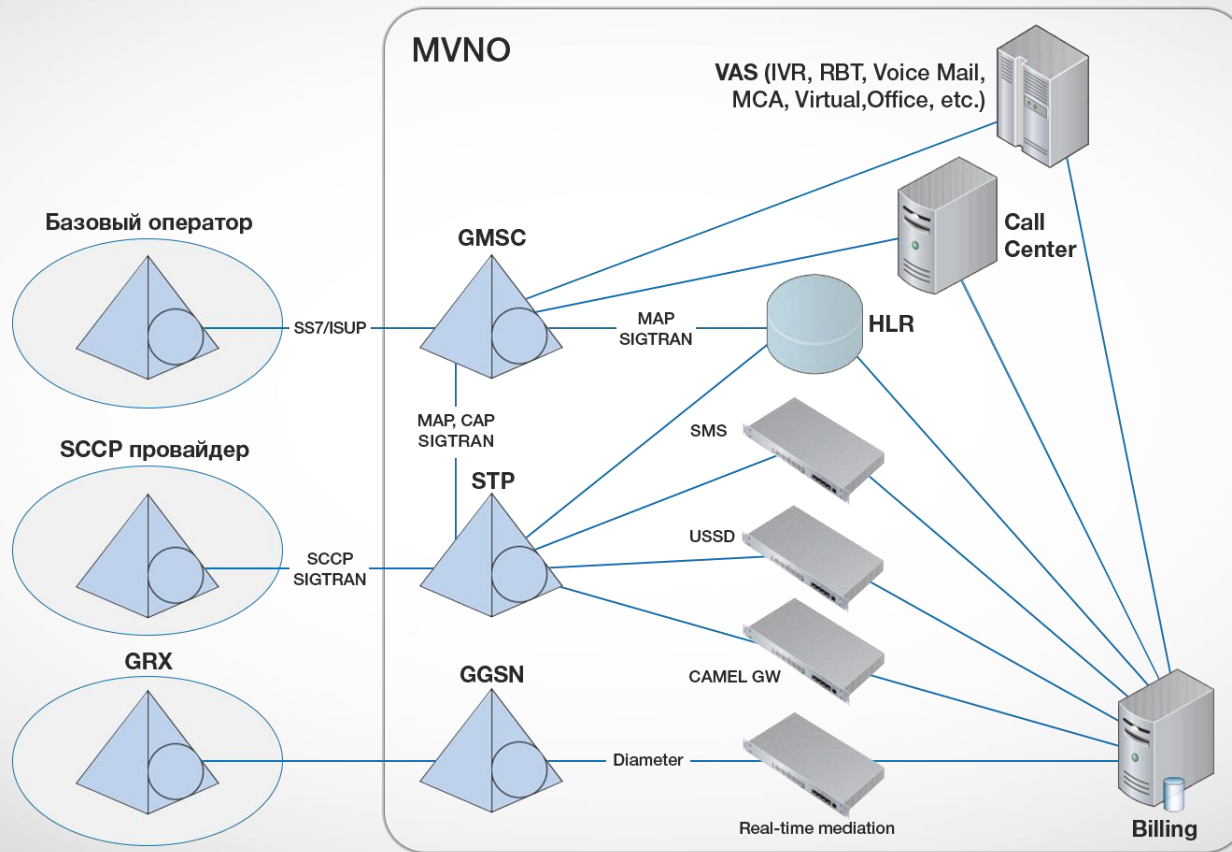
MVNO

VAS (IVR, RBT, Voice Mail, MCA, Virtual,Office, etc.)

Базовый оператор

GMSC

Call Center

SS7/ISUP

MAP SIGTRAN

HLR

MAP, CAP SIGTRAN

SMS

SCCP провайдер

STP

USSD

SCCP SIGTRAN

GRX

GGSN

CAMEL GW

Diameter

Real-time mediation

Billing